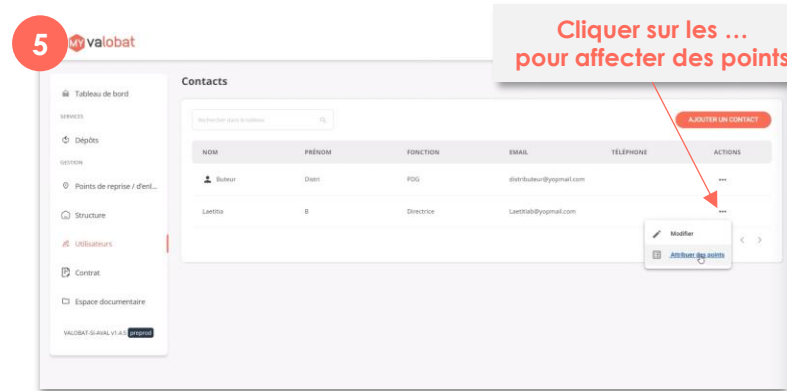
5

MY valobat

Cliquer sur les …
pour affecter des points

Tableau de bord

SERVICES

Dépôts

GESTION

Points de reprise / d'enl...

Structure

Utilisateurs

Contrat

Espace documentaire

VALOBAT-SI-AVAL V1.4.5 preprod

Contacts

Rechercher dans le tableau

AJOUTER UN CONTACT

| NOM | PRÉNOM | FONCTION | EMAIL | TÉLÉPHONE | ACTIONS |
|---|---|---|---|---|---|
| Buteur | Distri | PDG | distributeur@yopmail.com | | ••• |
| Laetitia | B | Directrice | Laetitiab@yopmail.com | | ••• |

Modifier

Attribuer des points